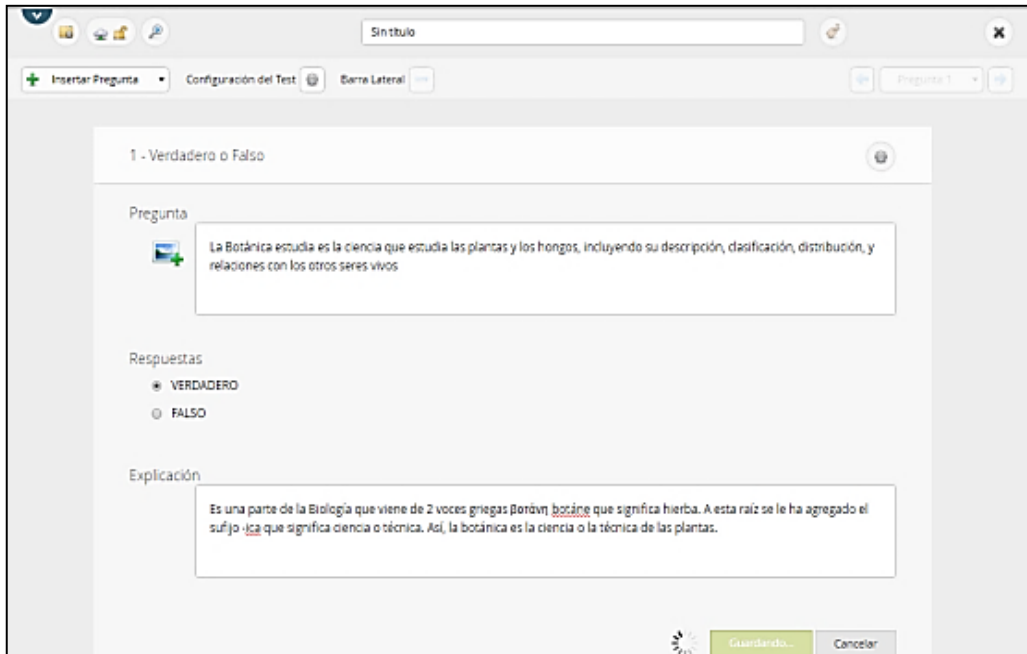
Sin título

Insertar Pregunta

Configuración del Test

Barra Lateral

Pregunta 1

1 - Verdadero o Falso

Pregunta

La Botánica estudia es la ciencia que estudia las plantas y los hongos, incluyendo su descripción, clasificación, distribución, y relaciones con los otros seres vivos

Respuestas

VERDADERO

FALSO

Explicación

Es una parte de la Biología que viene de 2 voces griegas βοτάνη botáne que significa hierba. A esta raíz se le ha agregado el sufijo -ica que significa ciencia o técnica. Así, la botánica es la ciencia o la técnica de las plantas.

Guardando...

Cancelar